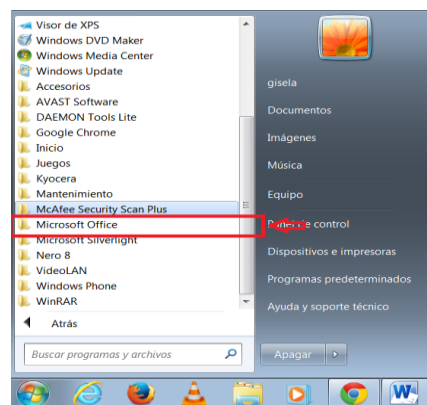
Visor de XPS
Windows DVD Maker
Windows Media Center
Windows Update
Accesorios
AVAST Software
DAEMON Tools Lite
Google Chrome
Inicio
Juegos
Kyocera
Mantenimiento
McAfee Security Scan Plus
Microsoft Office
Microsoft Silverlight
Nero 8
VideoLAN
Windows Phone
WinRAR
Atrás
Buscar programas y archivos

gisela
Documentos
Imágenes
Música
Equipo
P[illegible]e control
Dispositivos e impresoras
Programas predeterminados
Ayuda y soporte técnico
Apagar